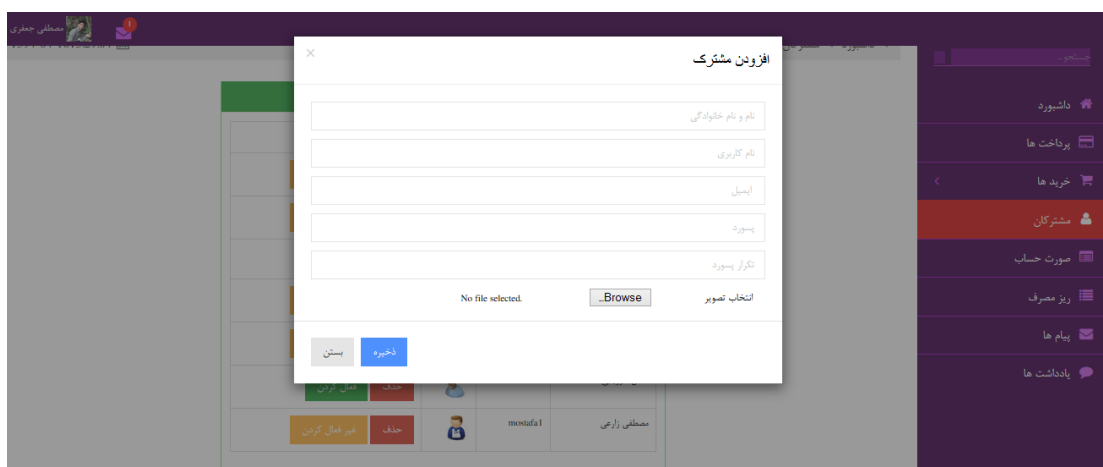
مصطفی جعفری
1

جستجو...
داشبورد
پرداخت ها
خرید ها
مشترکان
صورت حساب
ریز مصرف
پیام ها
یادداشت ها

افزودن مشترک
×
نام و نام خانوادگی
نام کاربری
ایمیل
پسورد
تکرار پسورد
انتخاب تصویر
Browse...
No file selected.
ذخیره
بستن

حذف
فعال کردن
مصطفی زارعی
mostafa1
حذف
غیر فعال کردن